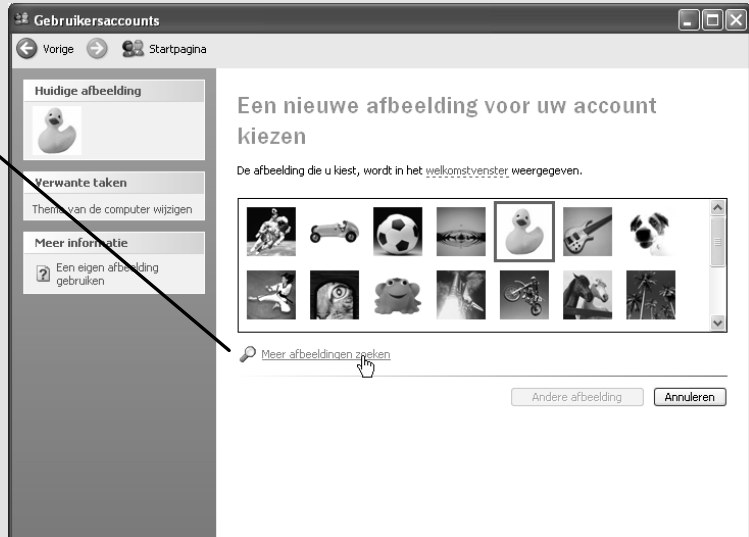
Gebruikersaccounts

Vorige Startpagina

Huidige afbeelding

Verwante taken

Thema van de computer wijzigen

Meer informatie

Een eigen afbeelding gebruiken

Een nieuwe afbeelding voor uw account kiezen

De afbeelding die u kiest, wordt in het welkomstvenster weergegeven.

Meer afbeeldingen zoeken

Andere afbeelding Annuleren